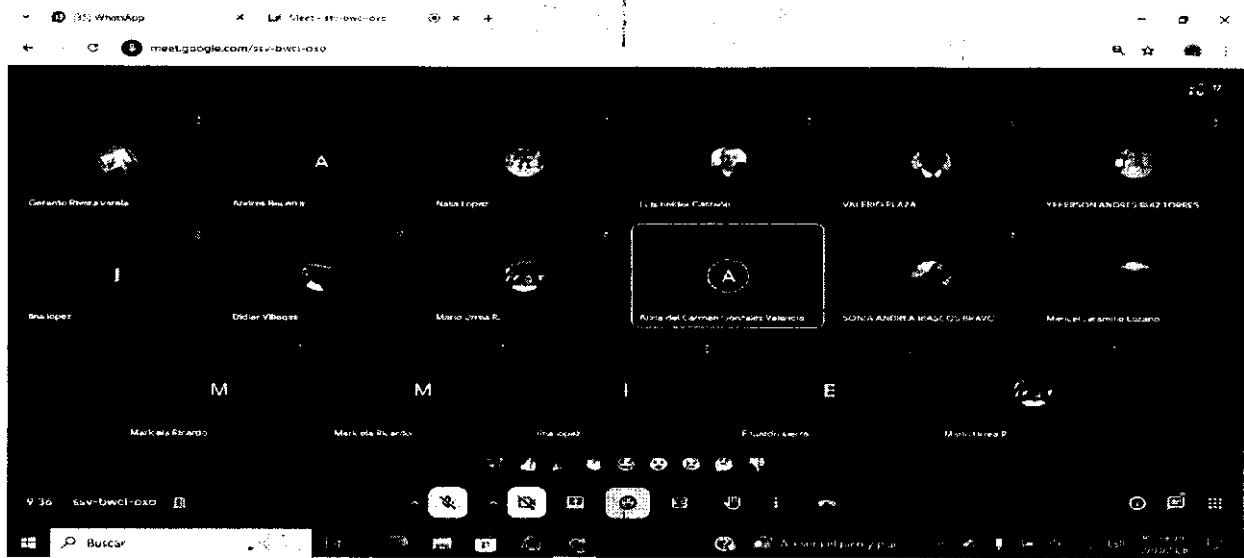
(35) WhatsApp
Meet - ssv-bwci-oxo
meet.google.com/ssv-bwci-oxo

A

Gerardo Rivera Varela
Andres Becerra
Nata Lopez
Luis Valdes Carreño
VALERIO PLAZA
YEFERSON ANDRES DIAZ TORRES

I
A

Ina lopez
Didier Villegas
Mario Urrea R.
Alicia del Carmen Gonzalez Valencia
SONIA ANDREA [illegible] BRAVO
Maribel Jaramillo Lozano

M
M
I
E

Marisela Ricardo
Marisela Ricardo
Ina lopez
Eduardo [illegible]
Mario Urrea R.

9:36 ssv-bwci-oxo

Buscar